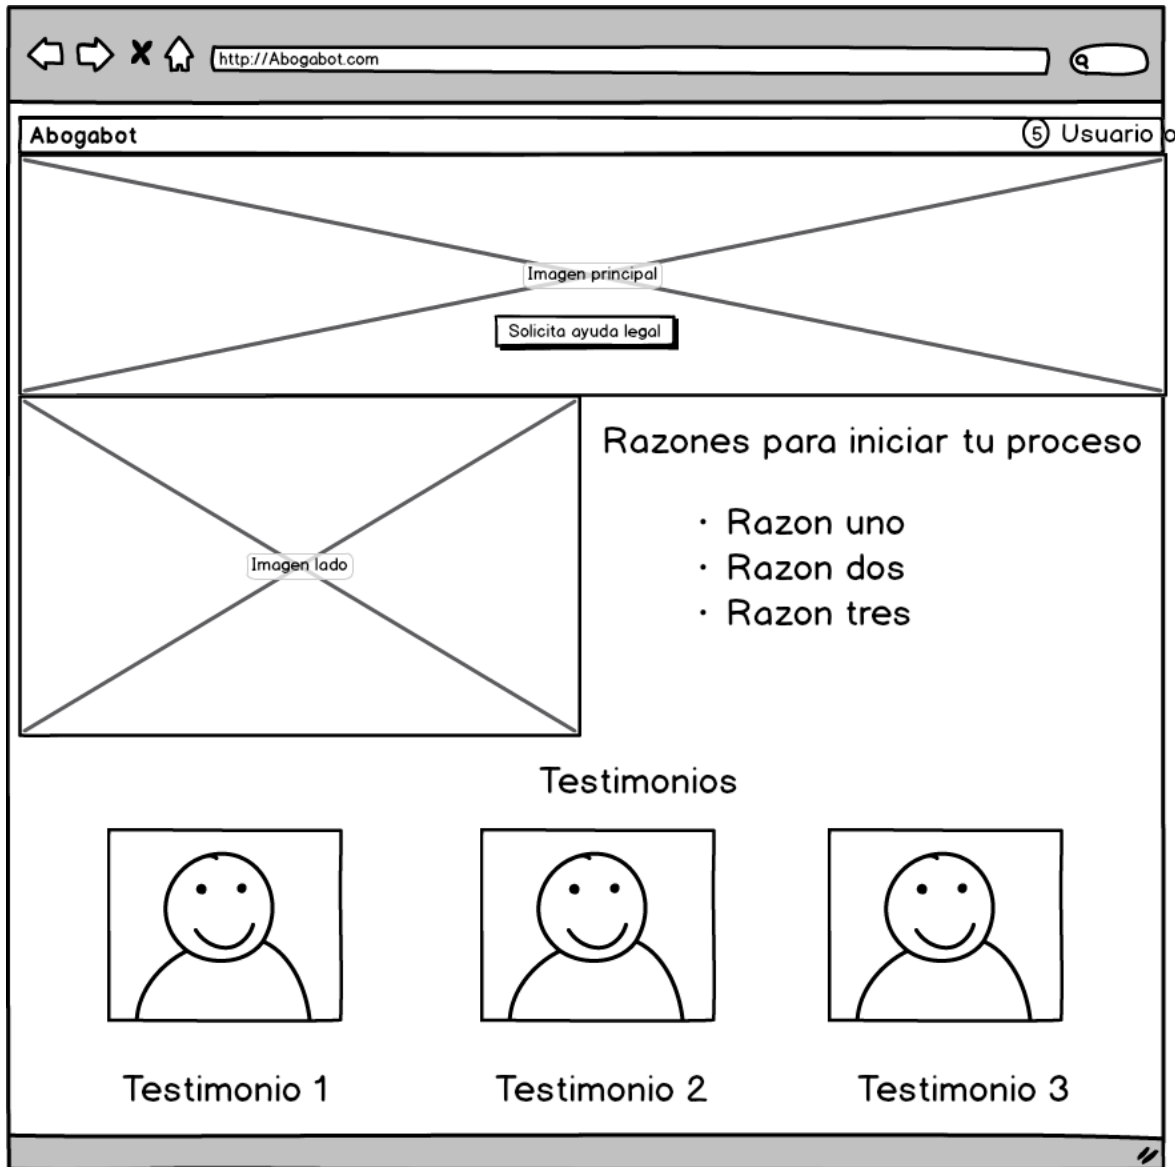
http://Abogabot.com

Abogabot

⑤ Usuario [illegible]

Imagen principal

Solicita ayuda legal

Imagen lado

Razones para iniciar tu proceso

- Razon uno
- Razon dos
- Razon tres

Testimonios

Testimonio 1

Testimonio 2

Testimonio 3